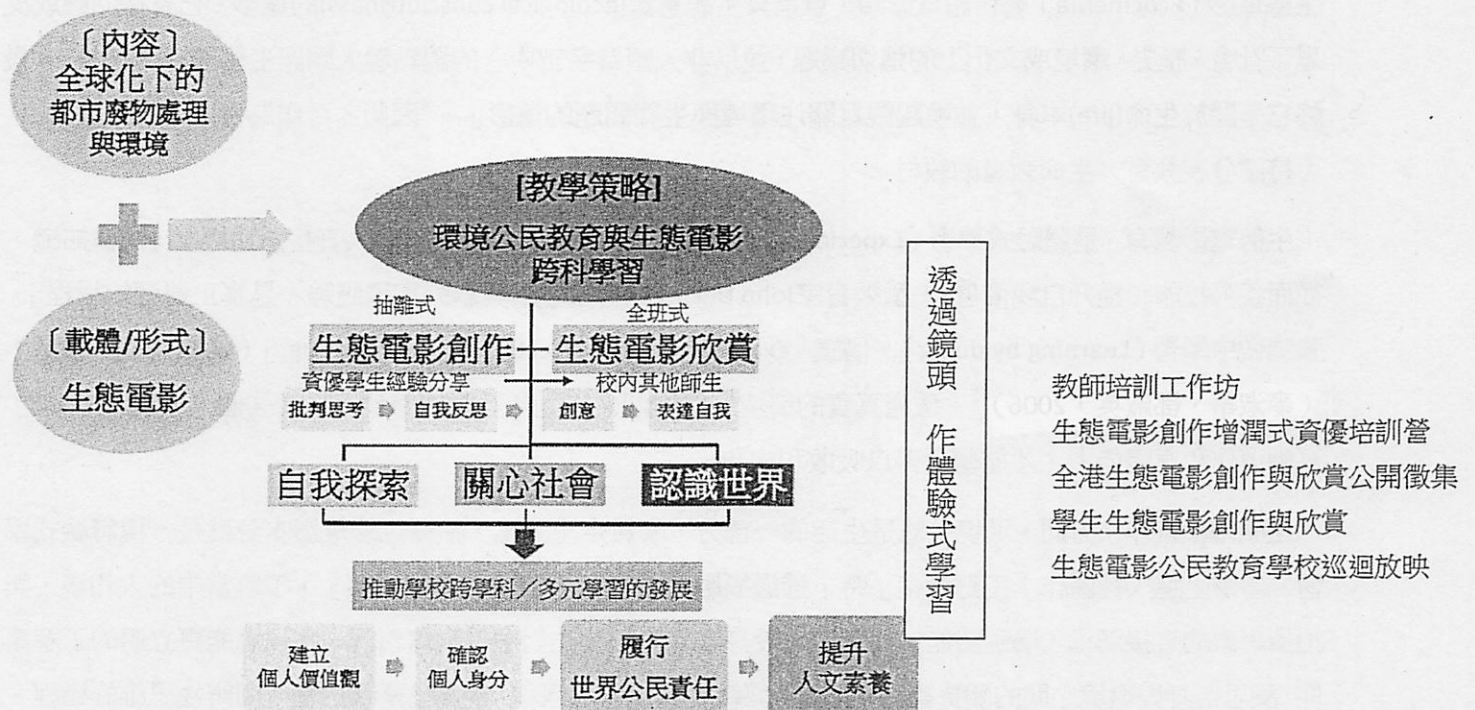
〔內容〕
全球化下的
都市廢物處理
與環境

〔載體/形式〕
生態電影

[教學策略]
環境公民教育與生態電影
跨科學習

抽離式
全班式

生態電影創作
生態電影欣賞

資優學生經驗分享
校內其他師生

批判思考
自我反思
創意
表達自我

自我探索
關心社會
認識世界

推動學校跨學科／多元學習的發展

建立
個人價值觀

確認
個人身分

履行
世界公民責任

提升
人文素養

透過鏡頭 作體驗式學習

教師培訓工作坊
生態電影創作增潤式資優培訓營
全港生態電影創作與欣賞公開徵集
學生生態電影創作與欣賞
生態電影公民教育學校巡迴放映